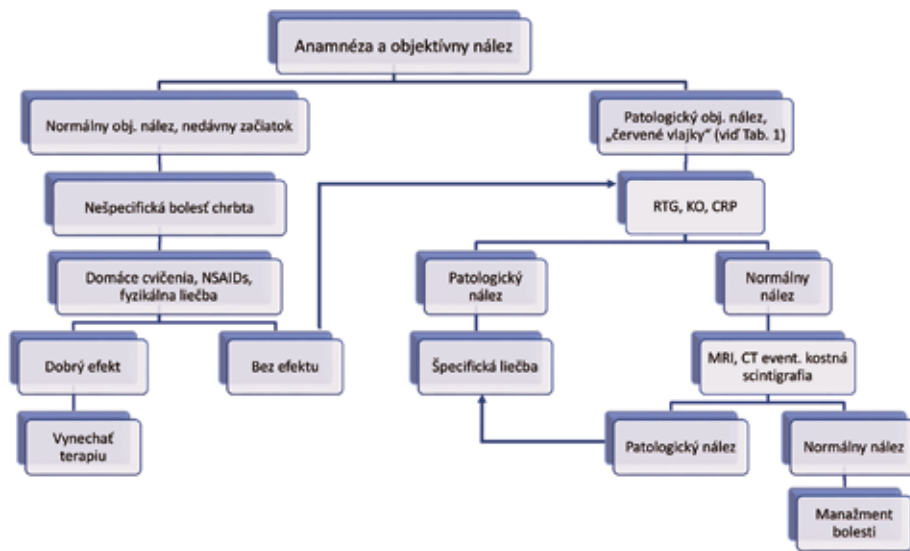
Anamnéza a objektívny nález

Normálny obj. nález, nedávny začiatok

Patologický obj. nález, „červené vlajky" (viď Tab. 1)

Nešpecifická bolesť chrbta

RTG, KO, CRP

Domáce cvičenia, NSAIDs, fyzikálna liečba

Patologický nález

Normálny nález

Dobrý efekt

Bez efektu

Špecifická liečba

MRI, CT event. kostná scintigrafia

Vynechať terapiu

Patologický nález

Normálny nález

Manažment bolesti